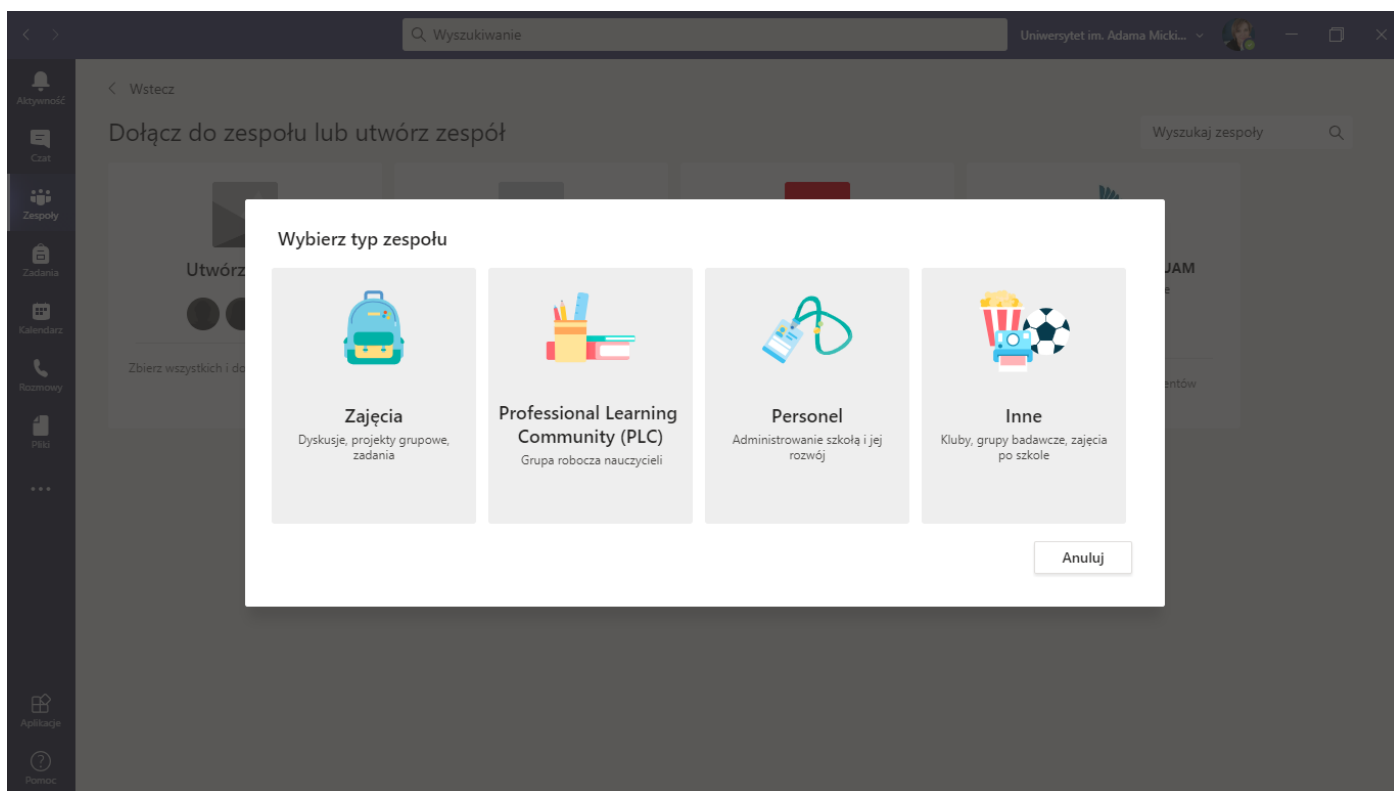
Wyszukiwanie

Uniwersytet im. Adama Micki...

Aktywność

Czat

Zespoły

Zadania

Kalendarz

Rozmowy

Pliki

...

Aplikacje

Pomoc

Wstecz

Dołącz do zespołu lub utwórz zespół

Wyszukaj zespoły

Utwórz

Zbierz wszystkich i do

UAM

entów

Wybierz typ zespołu

Zajęcia
Dyskusje, projekty grupowe, zadania

Professional Learning Community (PLC)
Grupa robocza nauczycieli

Personel
Administrowanie szkołą i jej rozwój

Inne
Kluby, grupy badawcze, zajęcia po szkole

Anuluj